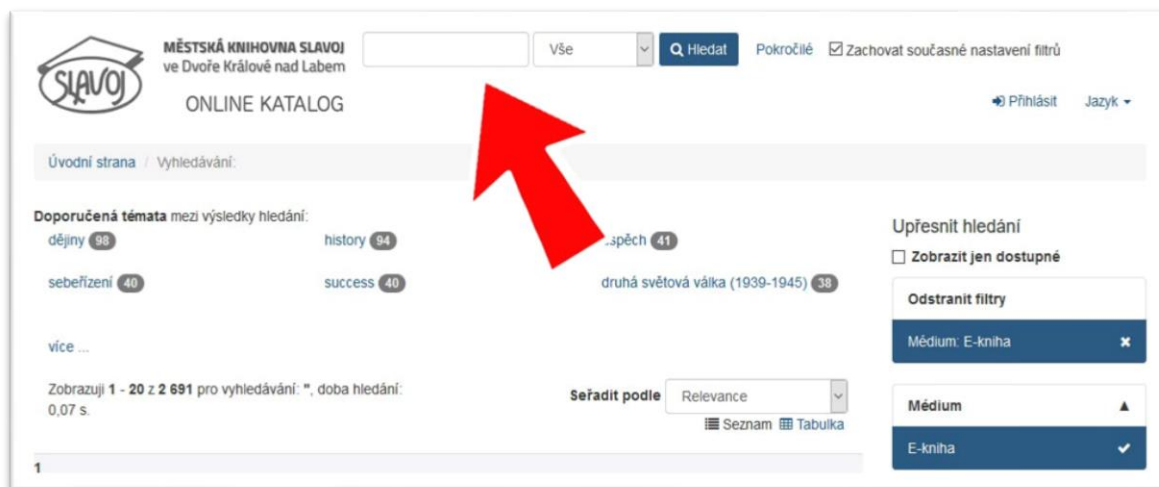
SLAVOJ
MĚSTSKÁ KNIHOVNA SLAVOJ
ve Dvoře Králové nad Labem
ONLINE KATALOG

Vše
Hledat
Pokročilé
Zachovat současné nastavení filtrů

Přihlásit
Jazyk

Úvodní strana / Vyhledávání:

Doporučená témata mezi výsledky hledání:
dějiny 98
history 94
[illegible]spěch 41
sebeřízení 40
success 40
druhá světová válka (1939-1945) 38

více ...

Zobrazuji 1 - 20 z 2 691 pro vyhledávání: '', doba hledání: 0,07 s.

Seřadit podle
Relevance
Seznam
Tabulka

1

Upřesnit hledání
Zobrazit jen dostupné
Odstranit filtry
Médium: E-kniha
Médium
E-kniha